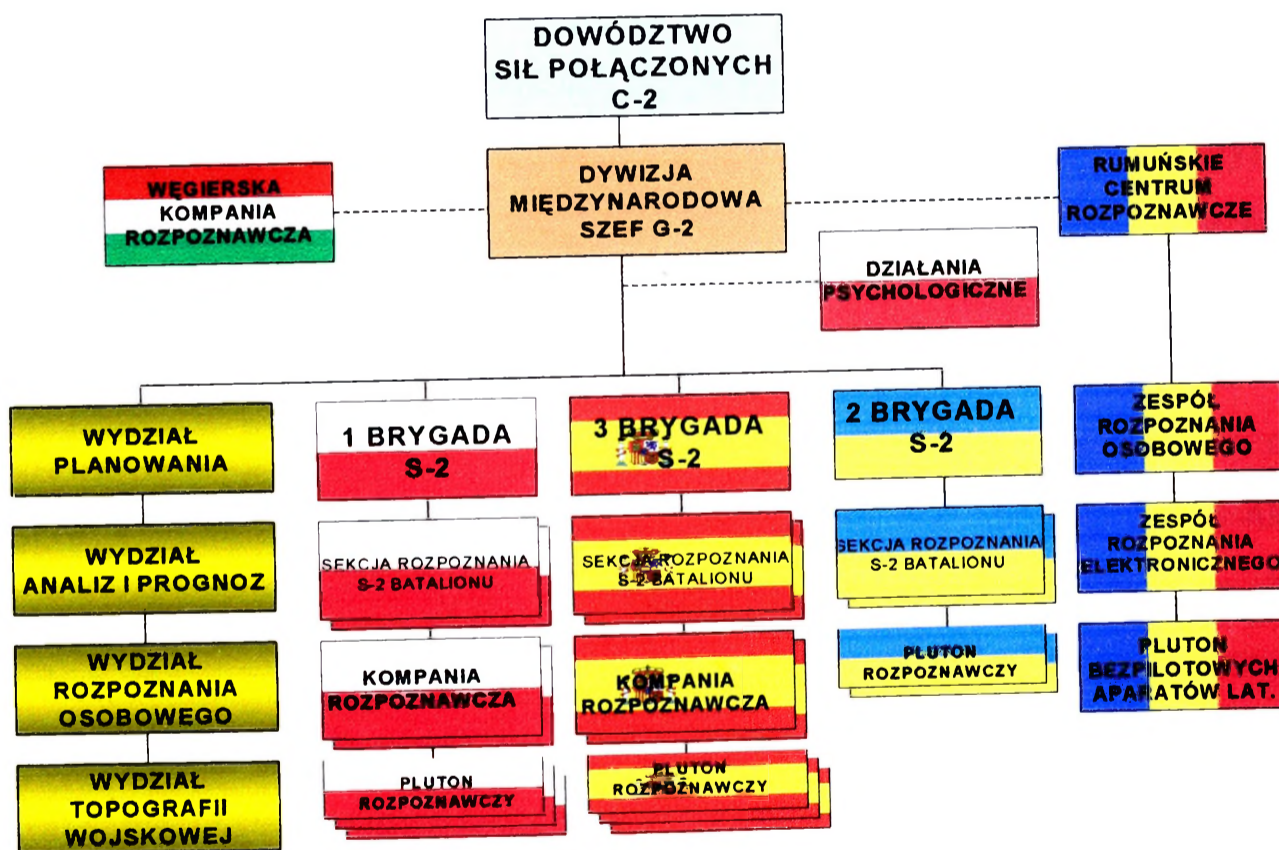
DOWÓDZTWO SIŁ POŁĄCZONYCH C-2

WĘGIERSKA KOMPANIA ROZPOZNAWCZA

DYWIZJA MIĘDZYNARODOWA SZEF G-2

RUMUŃSKIE CENTRUM ROZPOZNAWCZE

DZIAŁANIA PSYCHOLOGICZNE

WYDZIAŁ PLANOWANIA

WYDZIAŁ ANALIZ I PROGNOZ

WYDZIAŁ ROZPOZNANIA OSOBOWEGO

WYDZIAŁ TOPOGRAFII WOJSKOWEJ

1 BRYGADA S-2

SEKCJA ROZPOZNANIA S-2 BATALIONU

KOMPANIA ROZPOZNAWCZA

PLUTON ROZPOZNAWCZY

3 BRYGADA S-2

SEKCJA ROZPOZNANIA S-2 BATALIONU

KOMPANIA ROZPOZNAWCZA

PLUTON ROZPOZNAWCZY

2 BRYGADA S-2

SEKCJA ROZPOZNANIA S-2 BATALIONU

PLUTON ROZPOZNAWCZY

ZESPÓŁ ROZPOZNANIA OSOBOWEGO

ZESPÓŁ ROZPOZNANIA ELEKTRONICZNEGO

PLUTON BEZPILOTOWYCH APARATÓW LAT.